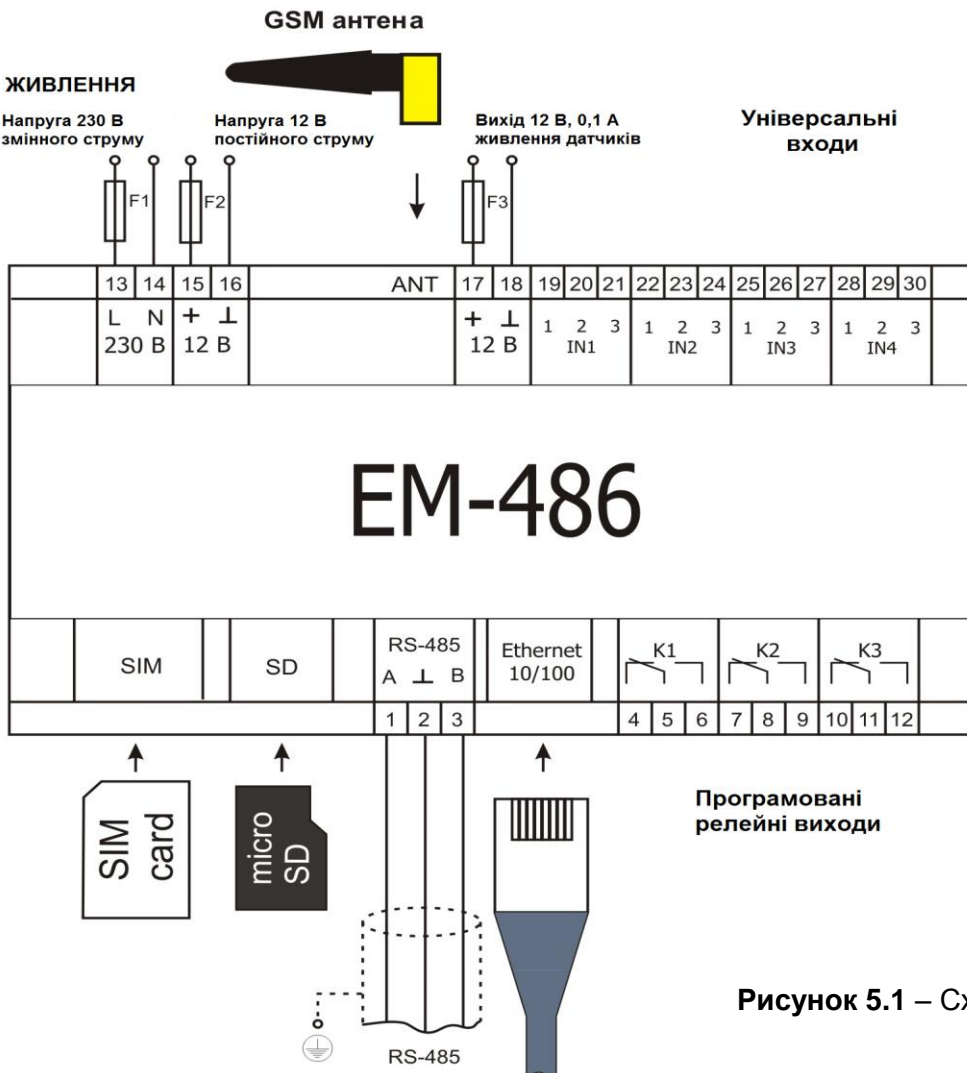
GSM антена

ЖИВЛЕННЯ

Напруга 230 В змінного струму

Напруга 12 В постійного струму

Вихід 12 В, 0,1 А живлення датчиків

Універсальні входи

F1

F2

F3

13 14 15 16

ANT

17 18 19 20 21 22 23 24 25 26 27 28 29 30

L N 230 В

+ ⊥ 12 В

+ ⊥ 12 В

1 2 3 IN1

1 2 3 IN2

1 2 3 IN3

1 2 3 IN4

EM-486

SIM

SD

RS-485 A ⊥ B

Ethernet 10/100

K1

K2

K3

1 2 3

4 5 6 7 8 9 10 11 12

SIM card

micro SD

Програмовані релейні виходи

Рисунок 5.1 – Сх

RS-485